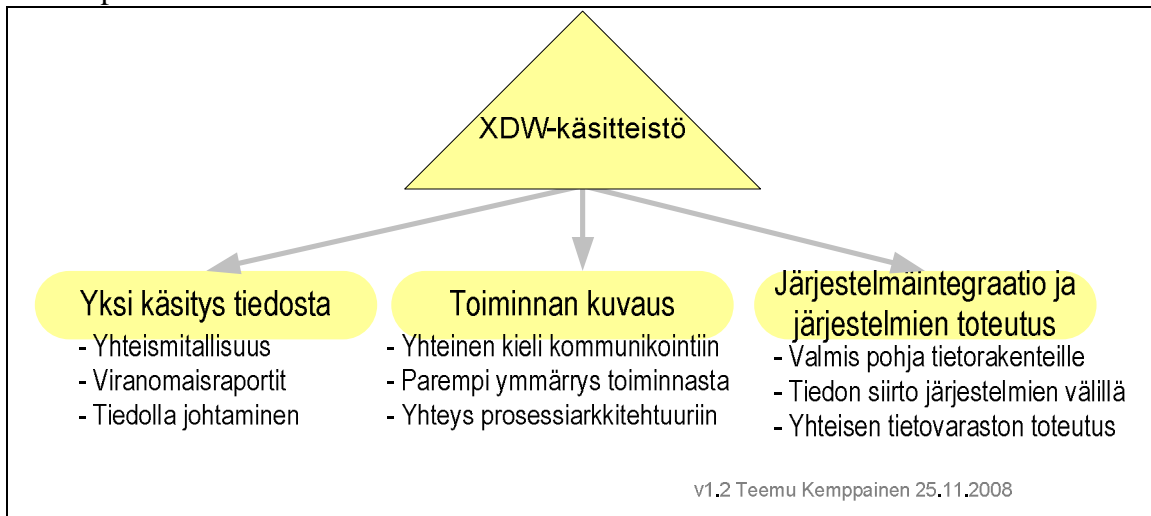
XDW-käsitteistö

Yksi käsitys tiedosta
- Yhteismitallisuus
- Viranomaisraportit
- Tiedolla johtaminen

Toiminnan kuvaus
- Yhteinen kieli kommunikointiin
- Parempi ymmärrys toiminnasta
- Yhteys prosessiarkkitehtuuriin

Järjestelmäintegraatio ja järjestelmien toteutus
- Valmis pohja tietorakenteille
- Tiedon siirto järjestelmien välillä
- Yhteisen tietovaraston toteutus

v1.2 Teemu Kemppainen 25.11.2008